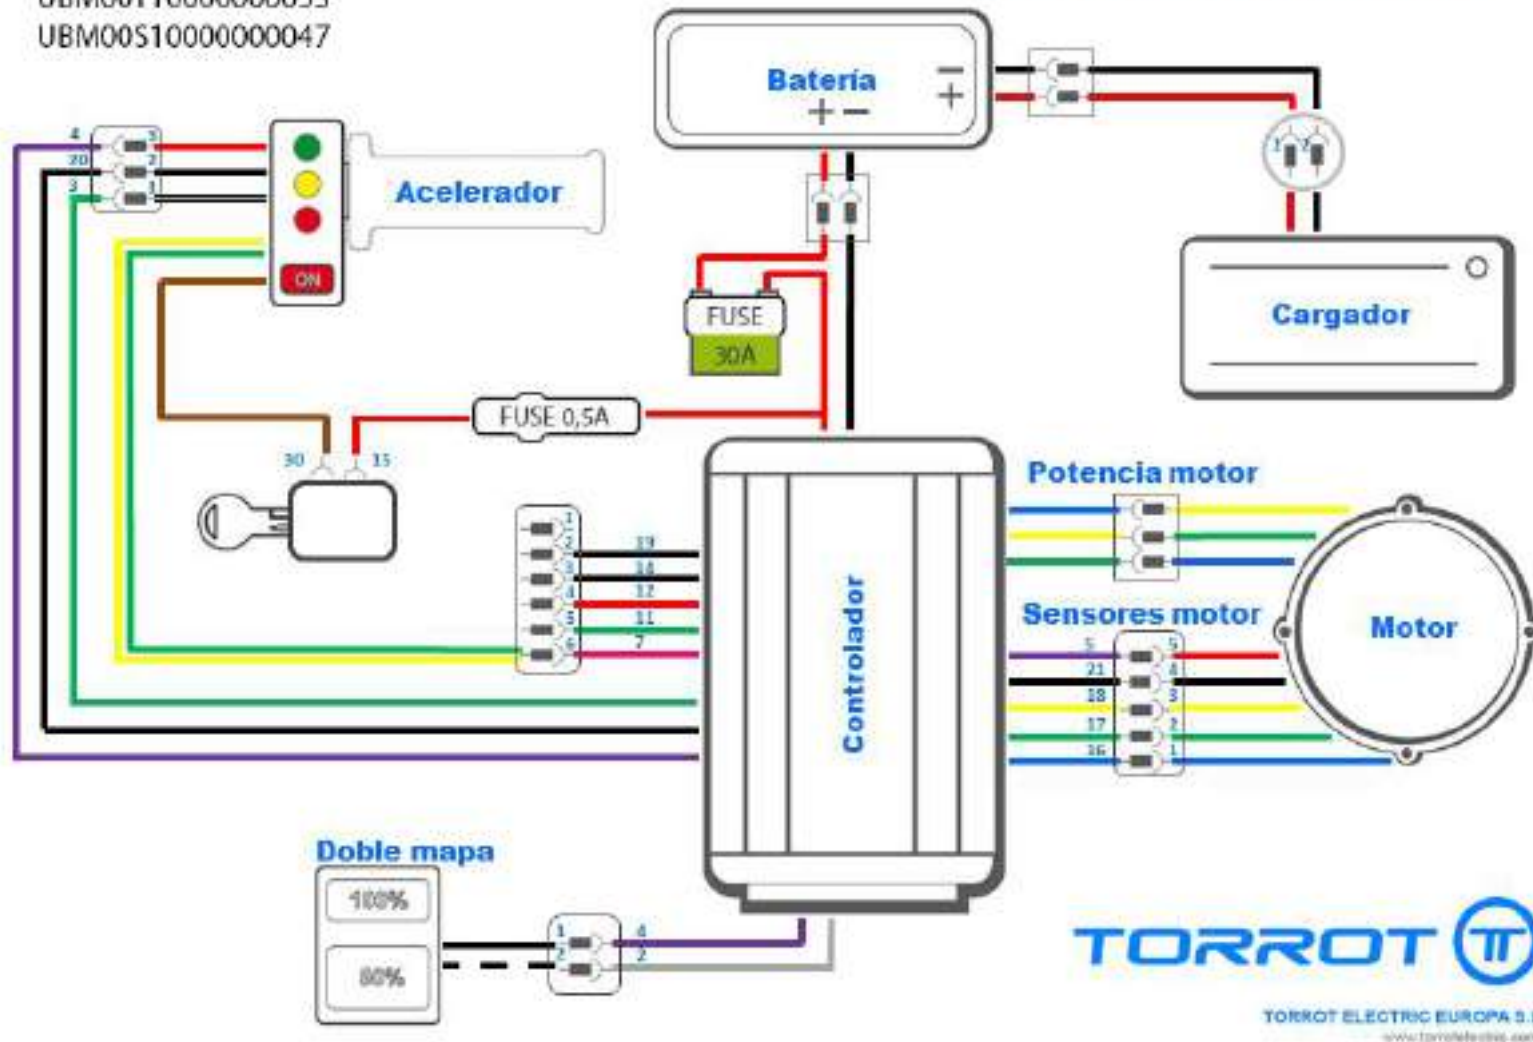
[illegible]
UBM00S10000000047

Bateria
+ −
−
+

4 3
20 2
3 1

Acelerador

ON

FUSE
30A

1 2

Cargador

FUSE 0,5A

30 15

1
2 19
3 14
4 12
5 11
6 7

Controlador

Potencia motor

Sensores motor

5 5
21 4
18 3
17 2
16 1

Motor

Doble mapa

100%

80%

1 4
2 2

TORROT

TORROT ELECTRIC EUROPA S.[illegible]
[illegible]